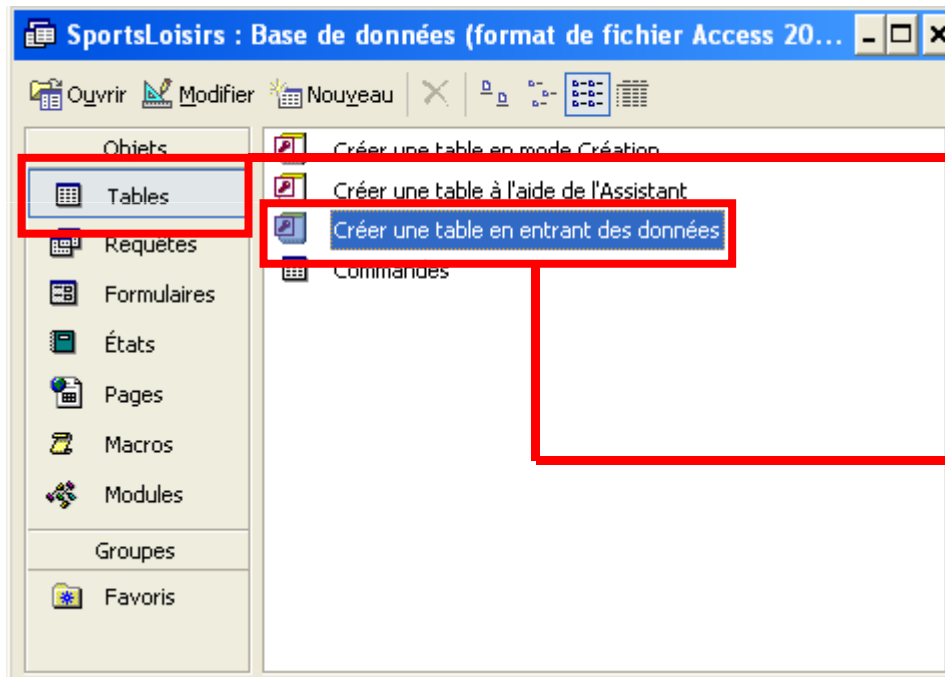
SportsLoisirs : Base de données (format de fichier Access 20...

Ouvrir Modifier Nouveau

Objets
Tables
Requêtes
Formulaires
États
Pages
Macros
Modules
Groupes
Favoris

Créer une table en mode Création
Créer une table à l'aide de l'Assistant
Créer une table en entrant des données
Commandes